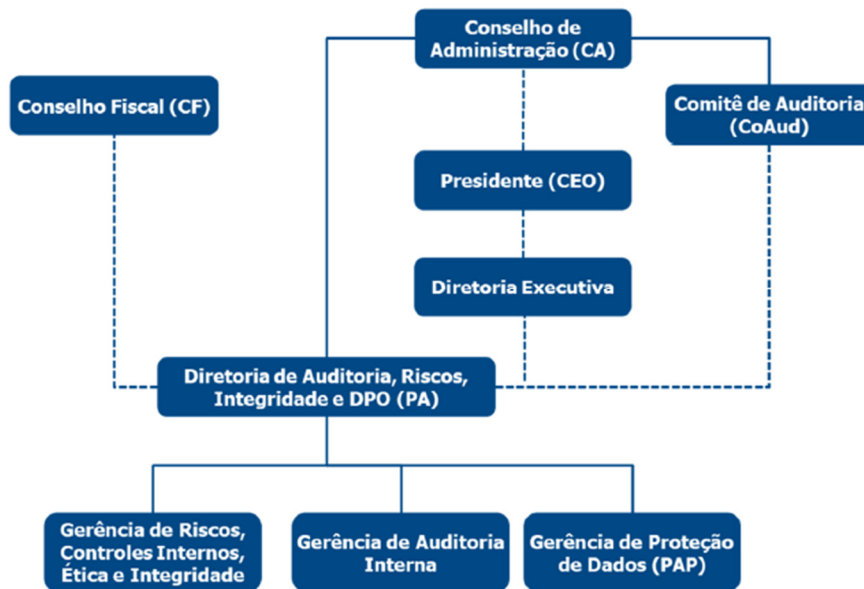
Conselho de Administração (CA)

Conselho Fiscal (CF)

Comitê de Auditoria (CoAud)

Presidente (CEO)

Diretoria Executiva

Diretoria de Auditoria, Riscos, Integridade e DPO (PA)

Gerência de Riscos, Controles Internos, Ética e Integridade

Gerência de Auditoria Interna

Gerência de Proteção de Dados (PAP)